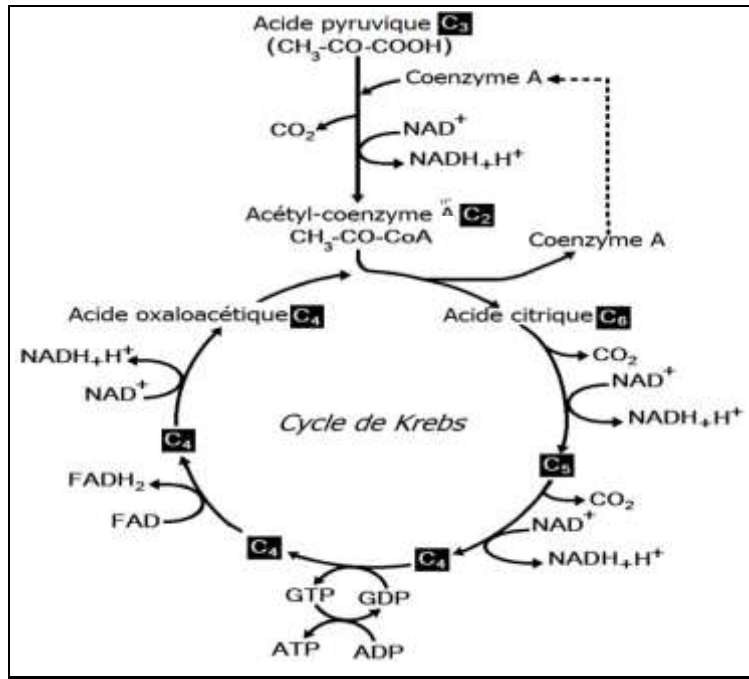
Acide pyruvique $C_3$
($CH_3$-CO-COOH)

Coenzyme A

$CO_2$

$NAD^+$

$NADH_+H^+$

Acétyl-coenzyme A $C_2$
$CH_3$-CO-CoA

Coenzyme A

Acide oxaloacétique $C_4$

Acide citrique $C_6$

$NADH_+H^+$

$NAD^+$

$CO_2$

$NAD^+$

$NADH_+H^+$

Cycle de Krebs

$C_4$

$C_5$

$FADH_2$

FAD

$CO_2$

$NAD^+$

$NADH_+H^+$

$C_4$

$C_4$

GTP

GDP

ATP

ADP